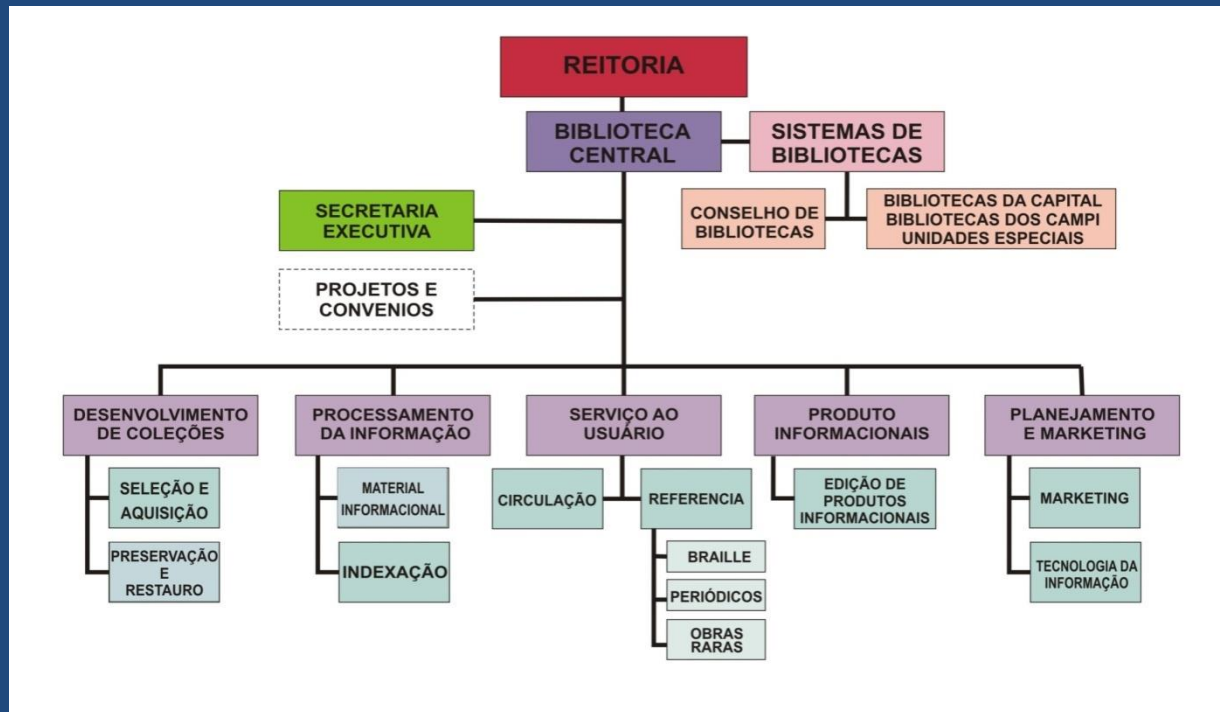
REITORIA

BIBLIOTECA CENTRAL

SISTEMAS DE BIBLIOTECAS

CONSELHO DE BIBLIOTECAS

BIBLIOTECAS DA CAPITAL
BIBLIOTECAS DOS CAMPI
UNIDADES ESPECIAIS

SECRETARIA EXECUTIVA

PROJETOS E CONVENIOS

DESENVOLVIMENTO DE COLEÇÕES

SELEÇÃO E AQUISIÇÃO

PRESERVAÇÃO E RESTAURO

PROCESSAMENTO DA INFORMAÇÃO

MATERIAL INFORMACIONAL

INDEXAÇÃO

SERVIÇO AO USUÁRIO

CIRCULAÇÃO

REFERENCIA

BRAILLE

PERIÓDICOS

OBRAS RARAS

PRODUTO INFORMACIONAIS

EDIÇÃO DE PRODUTOS INFORMACIONAIS

PLANEJAMENTO E MARKETING

MARKETING

TECNOLOGIA DA INFORMAÇÃO